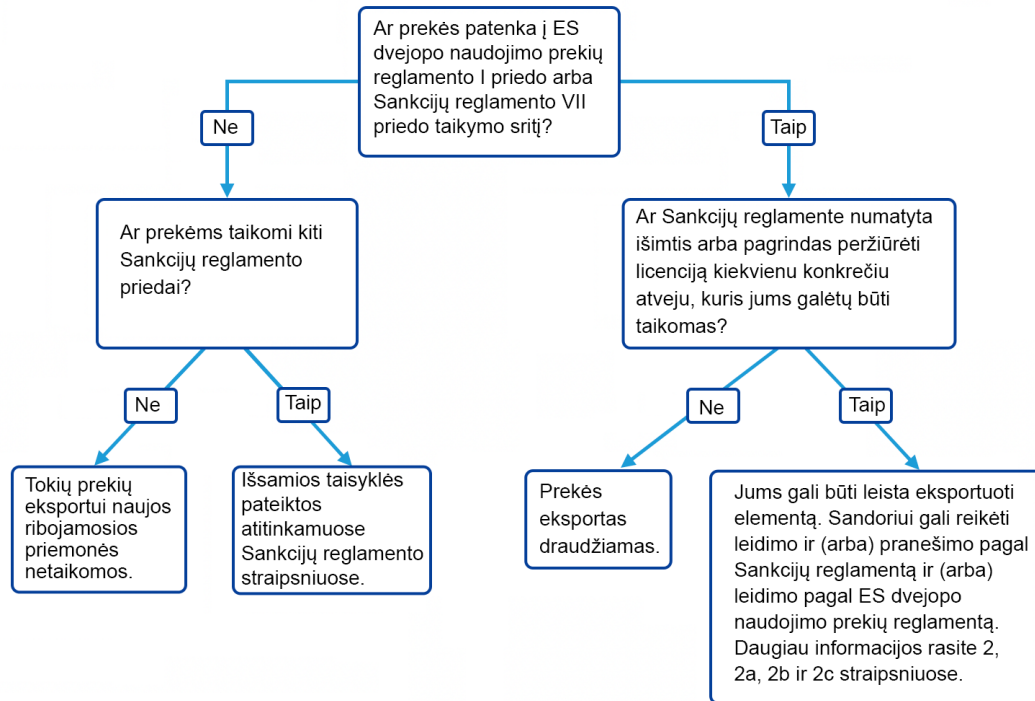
Ar prekės patenka į ES dvejopo naudojimo prekių reglamento I priedo arba Sankcijų reglamento VII priedo taikymo sritį?

Ne

Taip

Ar prekėms taikomi kiti Sankcijų reglamento priedai?

Ar Sankcijų reglamente numatyta išimtis arba pagrindas peržiūrėti licenciją kiekvienu konkrečiu atveju, kuris jums galėtų būti taikomas?

Ne

Taip

Ne

Taip

Tokių prekių eksportui naujos ribojamosios priemonės netaikomos.

Išsamios taisyklės pateiktos atitinkamuose Sankcijų reglamento straipsniuose.

Prekės eksportas draudžiamas.

Jums gali būti leista eksportuoti elementą. Sandoriui gali reikėti leidimo ir (arba) pranešimo pagal Sankcijų reglamentą ir (arba) leidimo pagal ES dvejopo naudojimo prekių reglamentą. Daugiau informacijos rasite 2, 2a, 2b ir 2c straipsniuose.